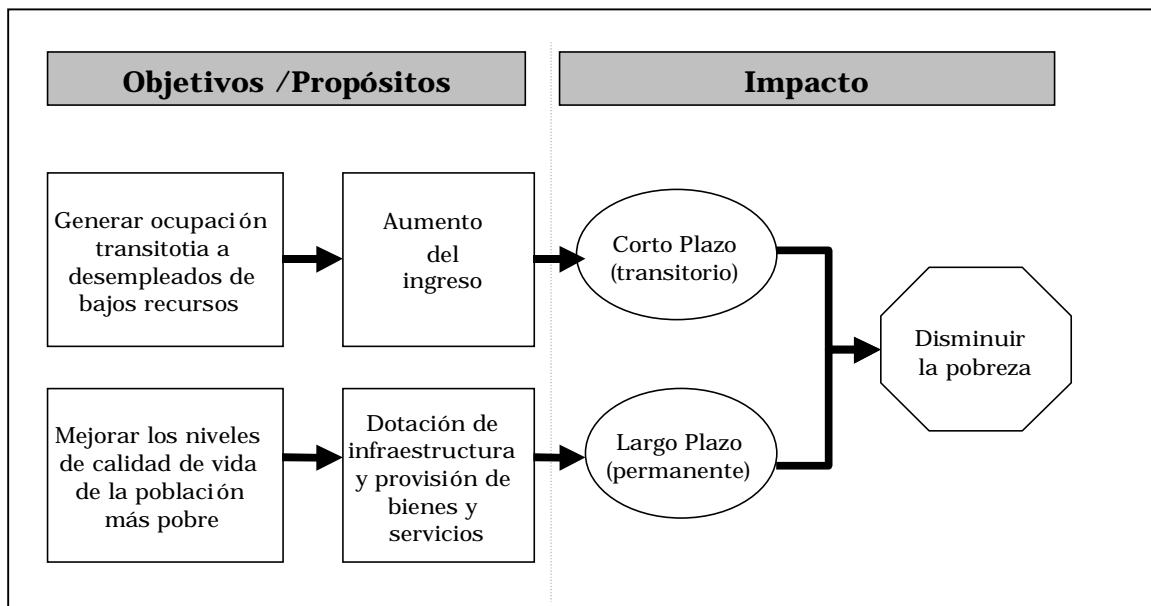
Objetivos /Propósitos

Impacto

Generar ocupación transitotia a desempleados de bajos recursos

Aumento del ingreso

Corto Plazo (transitorio)

Disminuir la pobreza

Mejorar los niveles de calidad de vida de la población más pobre

Dotación de infraestructura y provisión de bienes y servicios

Largo Plazo (permanente)